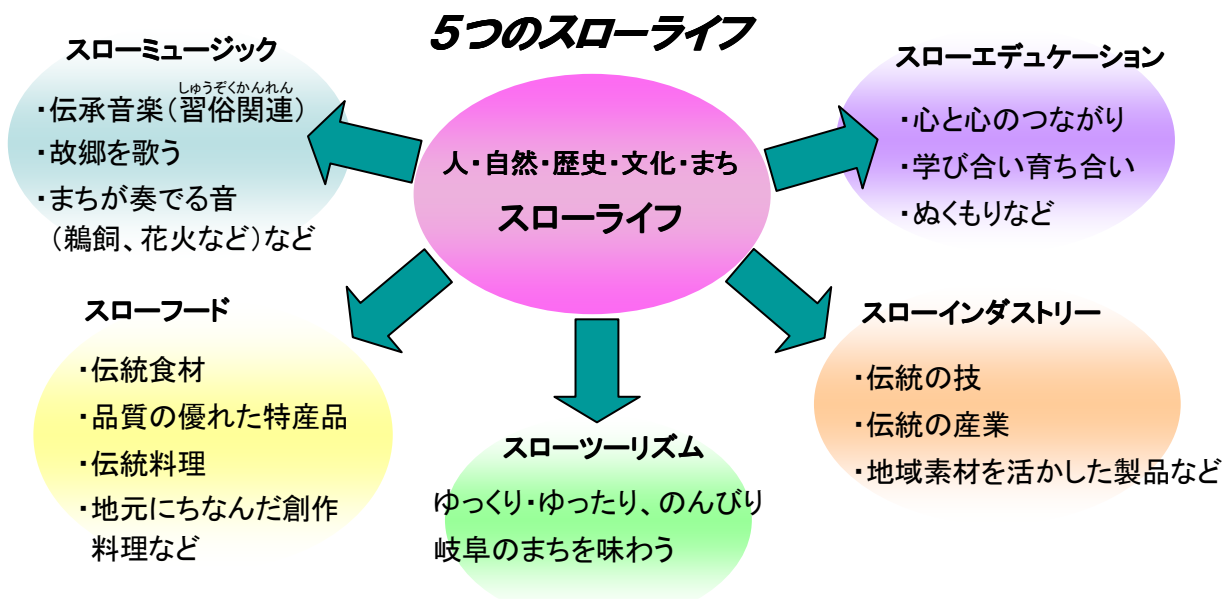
５つのスローライフ

人・自然・歴史・文化・まち
スローライフ

スローミュージック
・伝承音楽（しゅうぞくかんれん 習俗関連）
・故郷を歌う
・まちが奏でる音（鵜飼、花火など）など

スローエデュケーション
・心と心のつながり
・学び合い育ち合い
・ぬくもりなど

スローフード
・伝統食材
・品質の優れた特産品
・伝統料理
・地元にちなんだ創作料理など

スローツーリズム
ゆっくり・ゆったり、のんびり
岐阜のまちを味わう

スローインダストリー
・伝統の技
・伝統の産業
・地域素材を活かした製品など